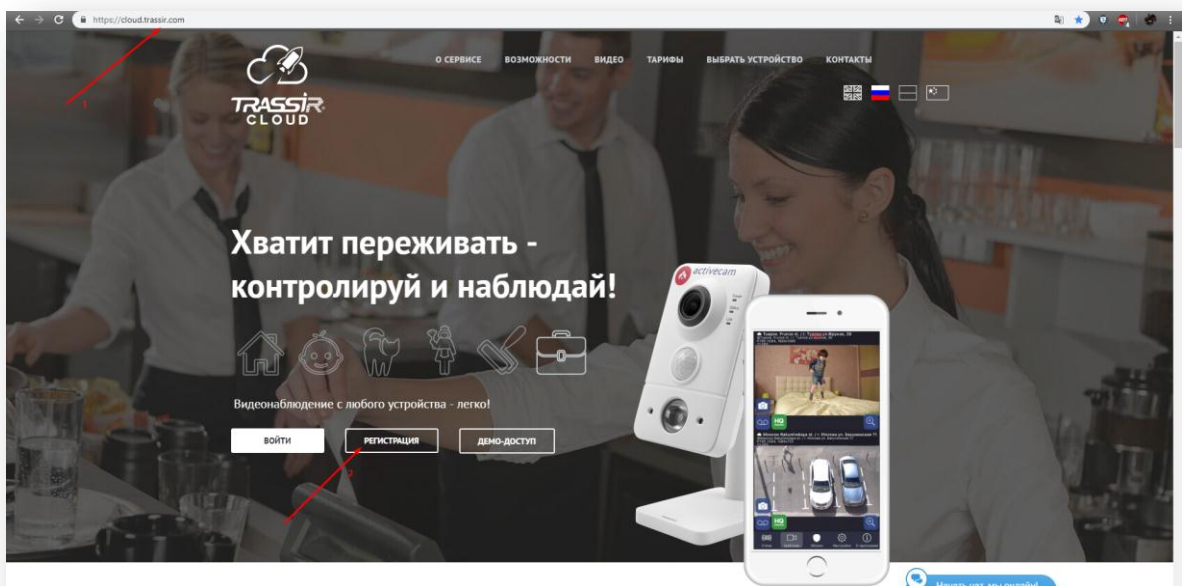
https://cloud.trassir.com

1

TRASSIR CLOUD

О СЕРВИСЕ ВОЗМОЖНОСТИ ВИДЕО ТАРИФЫ ВЫБРАТЬ УСТРОЙСТВО КОНТАКТЫ

Хватит переживать - контролируй и наблюдай!

Видеонаблюдение с любого устройства - легко!

ВОЙТИ РЕГИСТРАЦИЯ ДЕМО-ДОСТУП

2

activecam

HQ

HQ

Начать чат, мы онлайн!